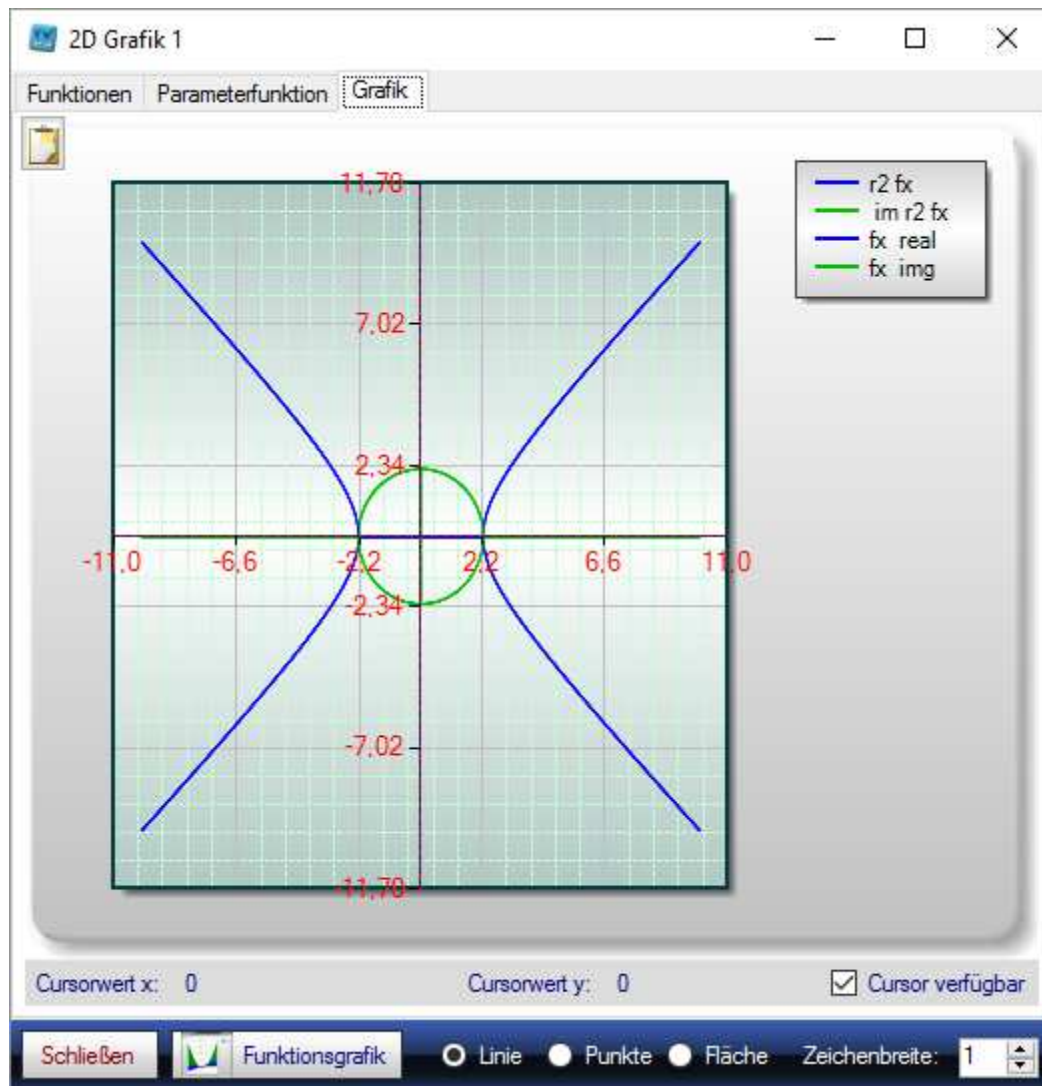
2D Grafik 1

Funktionen | Parameterfunktion | Grafik

r2 fx
im r2 fx
fx real
fx img

11,70
7,02
2,34
-2,34
-7,02
-11,70

-11,0
-6,6
-2,2
2,2
6,6
11,0

Cursorwert x: 0
Cursorwert y: 0
Cursor verfügbar

Schließen
Funktionsgrafik
Linie
Punkte
Fläche
Zeichenbreite: 1